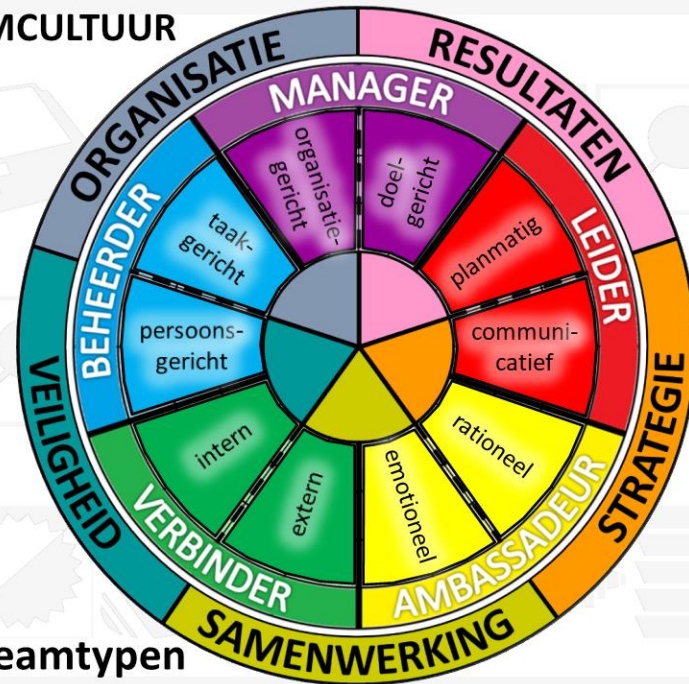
MCULTUUR

ORGANISATIE
RESULTATEN
STRATEGIE
SAMENWERKING
VEILIGHEID

MANAGER
organisatie-gericht
doel-gericht

LEIDER
planmatig
communi-catief

AMBASSADEUR
rationeel
emotioneel

VERBINDER
extern
intern

BEHEERDER
persoons-gericht
taak-gericht

eamtypen